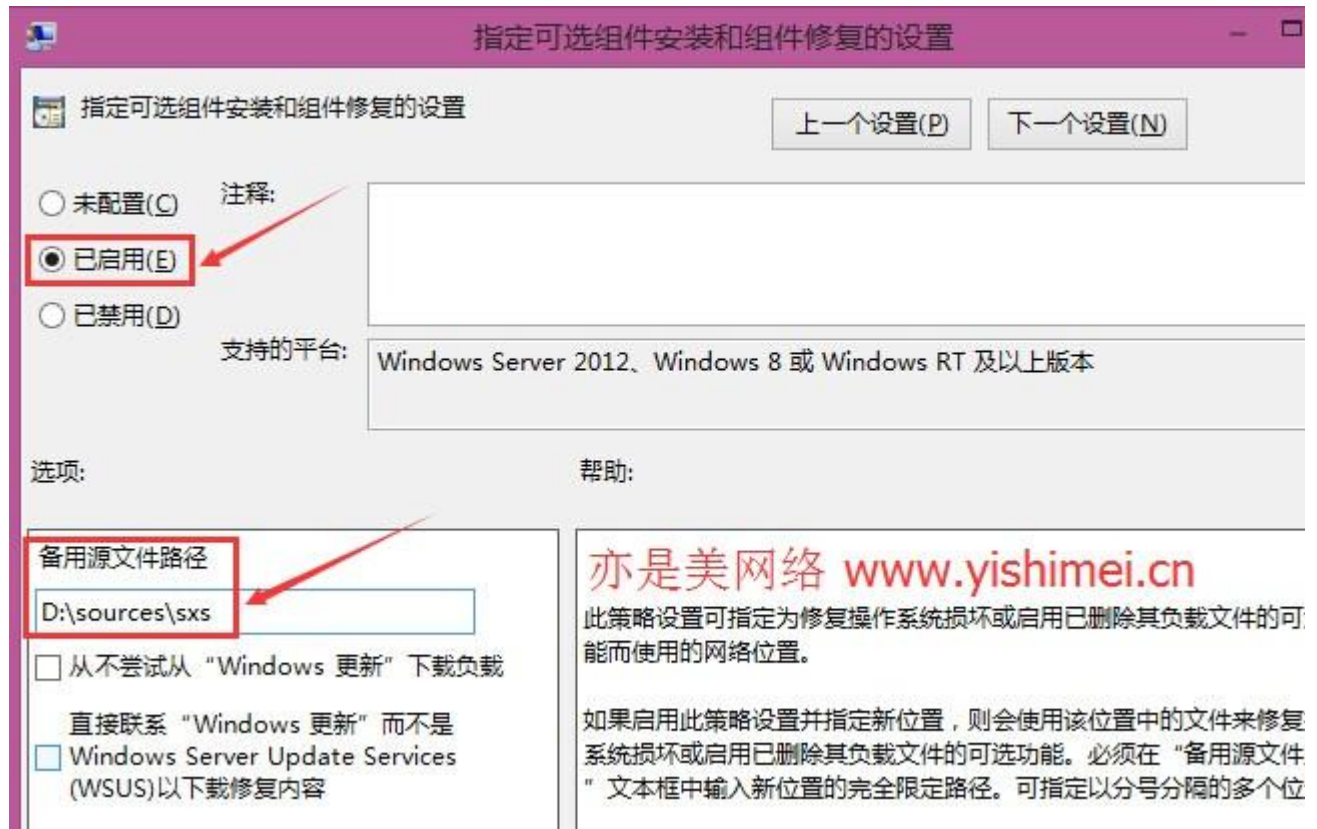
指定可选组件安装和组件修复的设置

指定可选组件安装和组件修复的设置

上一个设置(P)

下一个设置(N)

未配置(C)

注释:

已启用(E)

已禁用(D)

支持的平台:

Windows Server 2012、Windows 8 或 Windows RT 及以上版本

选项:

帮助:

备用源文件路径

D:\sources\sxs

从不尝试从“Windows 更新”下载负载

直接联系“Windows 更新”而不是 Windows Server Update Services (WSUS)以下载修复内容

亦是美网络 www.yishimei.cn

此策略设置可指定为修复操作系统损坏或启用已删除其负载文件的可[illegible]能而使用的网络位置。

如果启用此策略设置并指定新位置，则会使用该位置中的文件来修复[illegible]系统损坏或启用已删除其负载文件的可选功能。必须在“备用源文件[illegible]”文本框中输入新位置的完全限定路径。可指定以分号分隔的多个位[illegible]